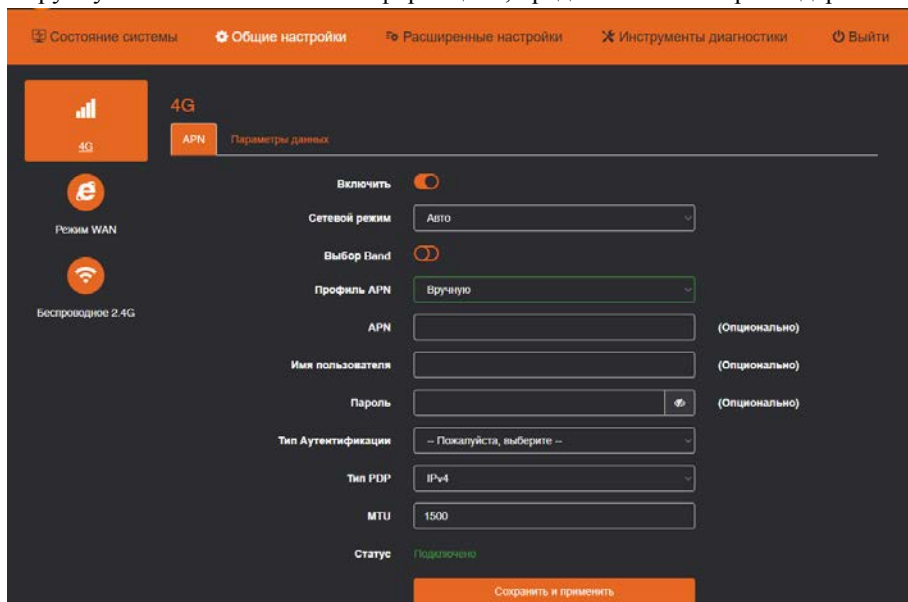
Состояние системы Общие настройки Расширенные настройки Инструменты диагностики Выйти

4G

Режим WAN

Беспроводное 2.4G

4G

APN Параметры данных

Включить

Сетевой режим Авто

Выбор Band

Профиль APN Вручную

APN (Опционально)

Имя пользователя (Опционально)

Пароль (Опционально)

Тип Аутентификации -- Пожалуйста, выберите --

Тип PDP IPv4

MTU 1500

Статус Подключено

Сохранить и применить